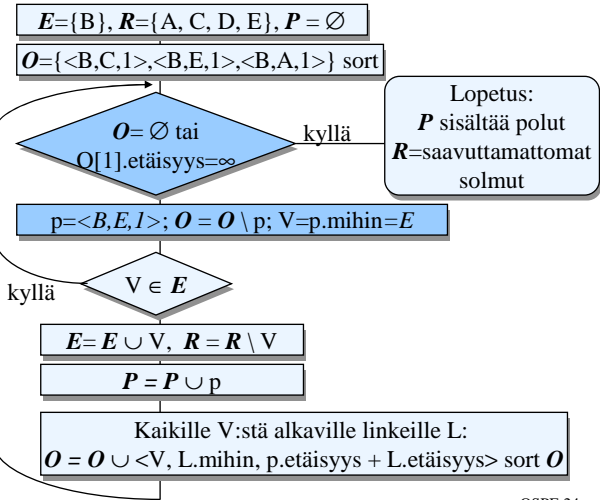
$\boldsymbol{E}$={B}, $\boldsymbol{R}$={A, C, D, E}, $\boldsymbol{P} = \varnothing$

$\boldsymbol{O}$={<B,C,1>,<B,E,1>,<B,A,1>} sort

$\boldsymbol{O}= \varnothing$ tai O[1].etäisyys=$\infty$

kyllä

Lopetus:
$\boldsymbol{P}$ sisältää polut
$\boldsymbol{R}$=saavuttamattomat solmut

p=<*B,E,1*>; $\boldsymbol{O} = \boldsymbol{O} \setminus$ p; V=p.mihin=*E*

kyllä

V $\in \boldsymbol{E}$

$\boldsymbol{E} = \boldsymbol{E} \cup$ V, $\boldsymbol{R} = \boldsymbol{R} \setminus$ V

$\boldsymbol{P} = \boldsymbol{P} \cup$ p

Kaikille V:stä alkaville linkeille L:
$\boldsymbol{O} = \boldsymbol{O} \cup$ <V, L.mihin, p.etäisyys + L.etäisyys> sort $\boldsymbol{O}$

OSPF 24